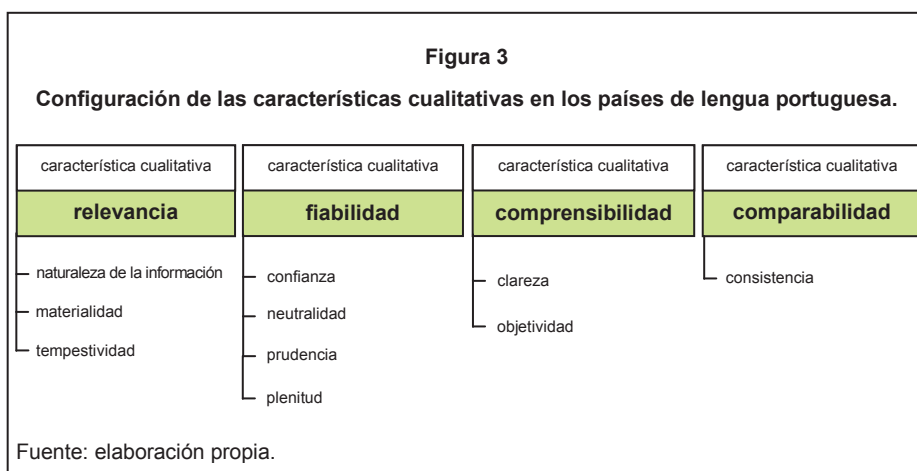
Figura 3

Configuración de las características cualitativas en los países de lengua portuguesa.

característica cualitativa
relevancia
naturaleza de la información
materialidad
tempestividad

característica cualitativa
fiabilidad
confianza
neutralidad
prudencia
plenitud

característica cualitativa
comprensibilidad
clareza
objetividad

característica cualitativa
comparabilidad
consistencia

Fuente: elaboración propia.